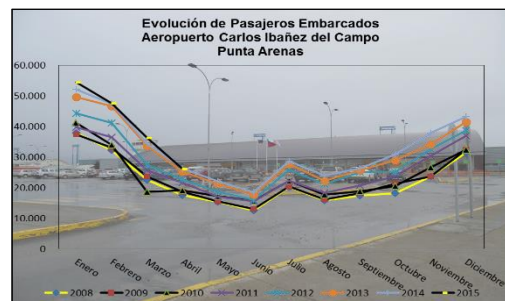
Evolución de Pasajeros Embarcados
Aeropuerto Carlos Ibañez del Campo
Punta Arenas

60.000
50.000
40.000
30.000
20.000
10.000
0

Enero
Febrero
Marzo
Abril
Mayo
Junio
Julio
Agosto
Septiembre
Octubre
Noviembre
Diciembre

2008
2009
2010
2011
2012
2013
2014
2015